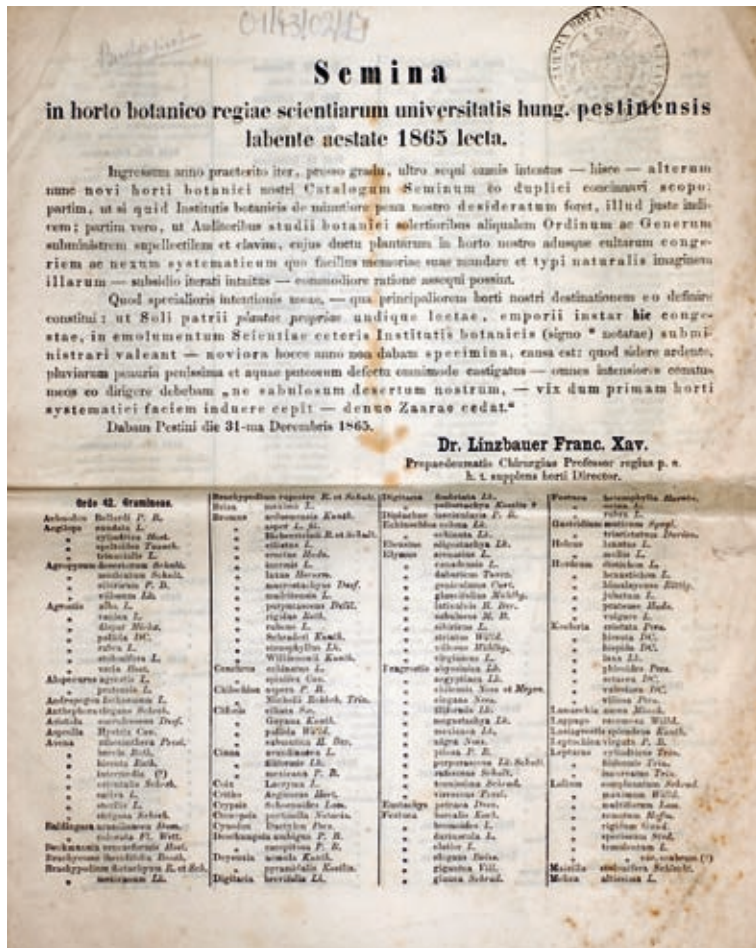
01143/02/19

Semina

in horto botanico regiae scientiarum universitatis hung. pestinensis labente aestate 1865 lecta.

Ingressum anno praeterito iter, presso gradu, ultro sequi onmis intentus — hisce — alterum nunc novi horti botanici nostri Catalogum Seminum eo duplici concinnavi scopo: partim, ut si quid Instituto botanicis de minutiore pena nostro desideratum foret, illud juste indicem; partim vero, ut Auditoribus studii botanici selectioribus aliquibus Ordinum ac Generum subministrem supellectilem et clavim, cujus ductu plantarum in horto nostro adusque culturam congeriem ac nexum systematicum quo facilius memoriae suae mandare et typi naturalis imaginem illarum — subsidio iterati intuitus — commodiore ratione assequi possint.

Quod specialioris intentionis meae, — qua principaliorem horti nostri destinationem eo definire constitui: ut Soli patrii plantae propriae undique lectae, emporii instar hic congestae, in emolumentum Scientiae ceteris Institutis botanicis (signo * notatae) subministrari valeant — noviora hocce anno non dabam specimina, causa est: quod sidere ardente, pluviarum penuria penissima et aquae puteorum defectu enimode castigatus — omnes intensiores conatus meos eo dirigere debebam „ne sabulosum desertum nostrum, — vix dum primam horti systematici faciem induere cepit — denuo Zaarae cedat."

Dabam Pestini die 31-ma Decembris 1865.

Dr. Linzbauer Franc. Xav.
Propaedeumatis Chirurgiae Professor regius p. o. h. t. supplens horti Director.

Ordo 42. Gramineae.
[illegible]